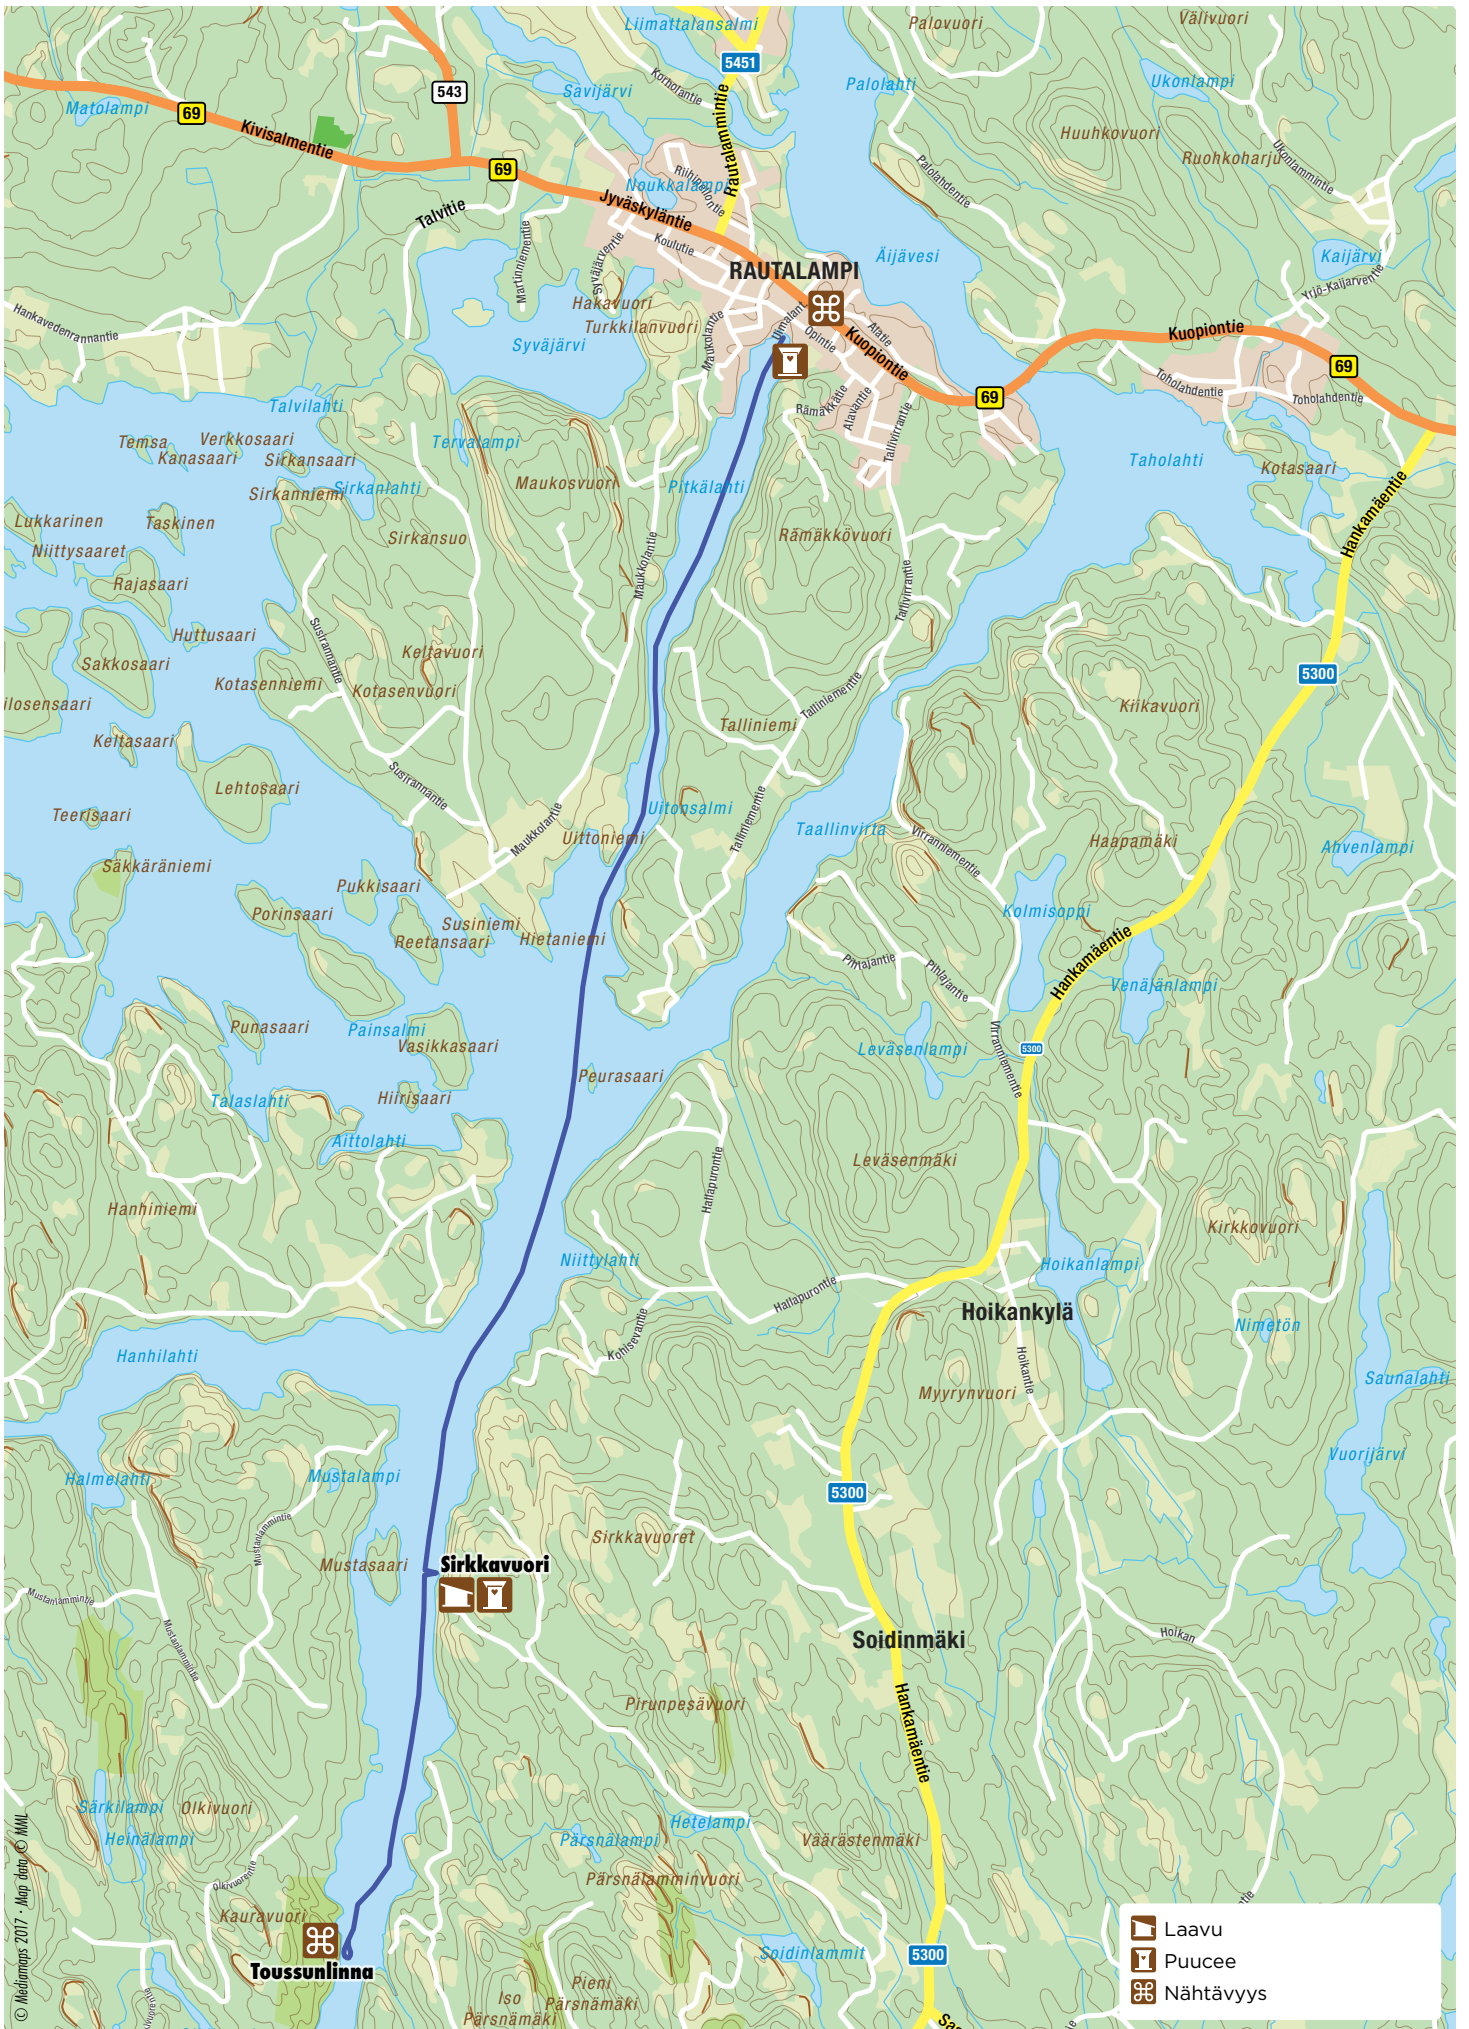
Liimattalansalmi
5451
Palovuori
Välivuori
Matolampi
69
543
Kivisalmentie
Savijärvi
Kortonlahtie
Rautalammintie
Palolahti
Ukonlampi
Huuhkovuori
Ruohkoharju
Ukonlammintie
69
Noukkalampi
Jyväskyläntie
Talvitie
Paloiahdentie
Kaijärvi
Yrjö-Kaijarventie
RAUTALAMPI
Äijävesi
Hankavedenrannantie
Hakavuori
Turkkilanvuori
Syväjärvi
Kuopiontie
Kuopiontie
69
69
Toholahdentie
Toholahdentie
Talvilahti
Temsa
Verkkosaari
Kanasaari
Sirkansaari
Tervalampi
Sirkanniemi
Sirkanlahti
Maukosvuori
Pitkälahti
Taholahti
Kotasaari
Hankamäentie
Lukkarinen
Taskinen
Niittysaaret
Sirkansuo
Rämäkkövuori
Rajasaari
Huttusaari
Sakkosaari
Keltavuori
Kotasenniemi
Kotasenvuori
5300
Kiikavuori
ilosensaari
Tallinniemi
Keltasaari
Lehtosaari
Teerisaari
Uitonsalmi
Uittoniemi
Taallinvirta
Haapamäki
Ahvenlampi
Säkkäräniemi
Pukkisaari
Porinsaari
Susiniemi
Reetansaari
Hietaniemi
Kolmisoppi
Hankamäentie
Venäjänlampi
Punasaari
Painsalmi
Vasikkasaari
Leväsenlampi
Peurasaari
Talaslahti
Hiirisaari
Aittolahti
Leväsenmäki
Hanhiniemi
Kirkkovuori
Niittylahti
Hoikanlampi
Hoikankylä
Nimetön
Hanhilahti
Myyrynvuori
Saunalahti
Halmelahti
Mustalampi
Vuorijärvi
5300
Mustasaari
Sirkkavuori
Sirkkavuoret
Soidinmäki
Hankamäentie
Pirunpesävuori
Särkilampi
Olkivuori
Heinälampi
Hetelampi
Pärsnälampi
Väärästenmäki
Pärsnälamminvuori
Kauravuori
Toussunlinna
Soidinlammit
5300
Pieni
Pärsnämäki
Iso
Pärsnämäki
© Mediamaps 2017 · Map data © MML
Laavu
Puucee
Nähtävyys